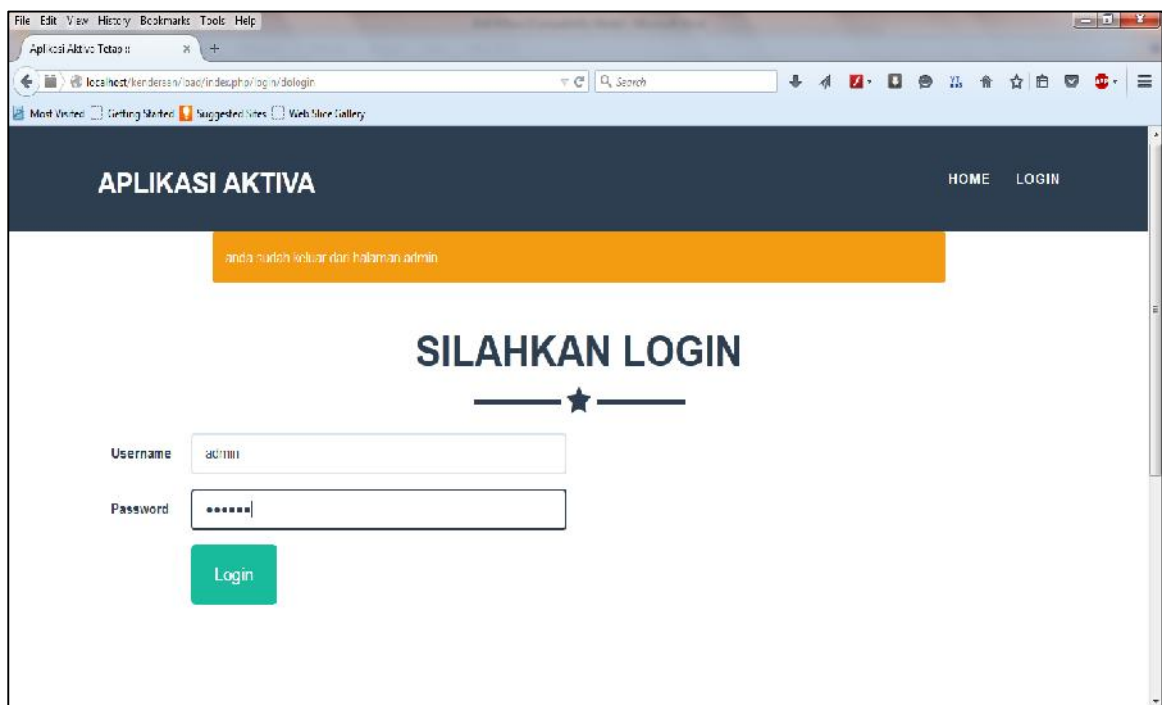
File Edit View History Bookmarks Tools Help

Aplikasi Aktiva Tetap ::

localhost/kendaraan/load/index.php/login/dologin

Search

Most Visited Getting Started Suggested Sites Web Slice Gallery

APLIKASI AKTIVA

HOME LOGIN

anda sudah keluar dari halaman admin

SILAHKAN LOGIN

Username admin

Password ••••••

Login